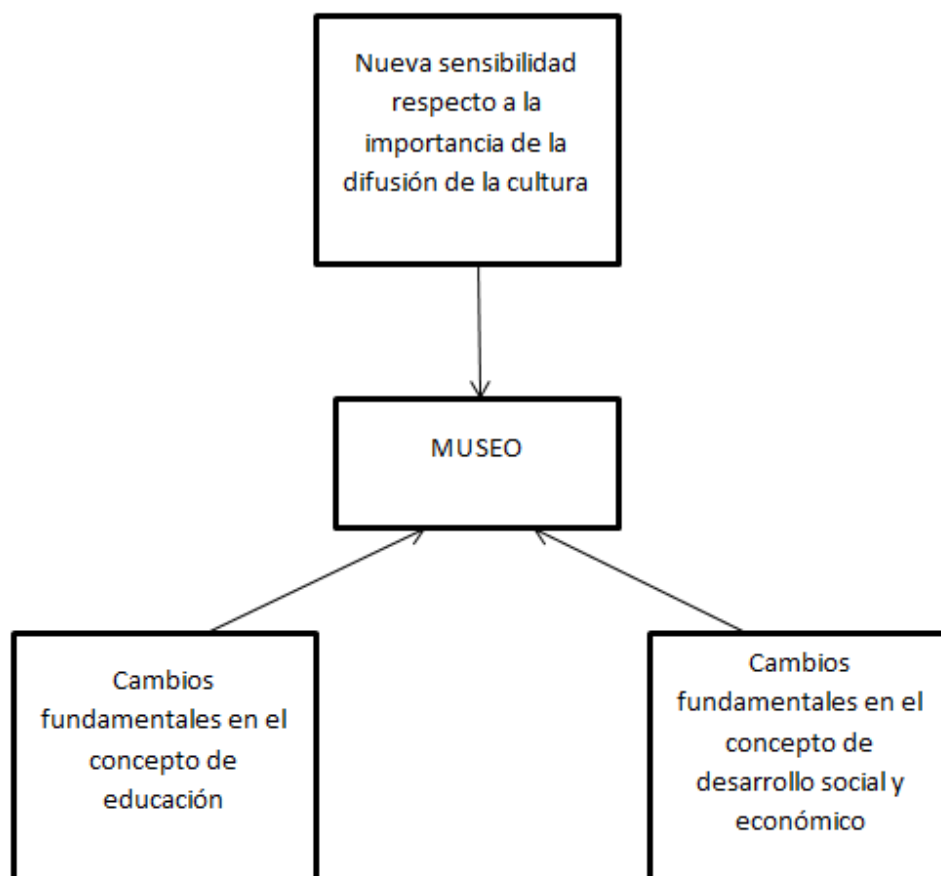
Nueva sensibilidad respecto a la importancia de la difusión de la cultura

MUSEO

Cambios fundamentales en el concepto de educación

Cambios fundamentales en el concepto de desarrollo social y económico